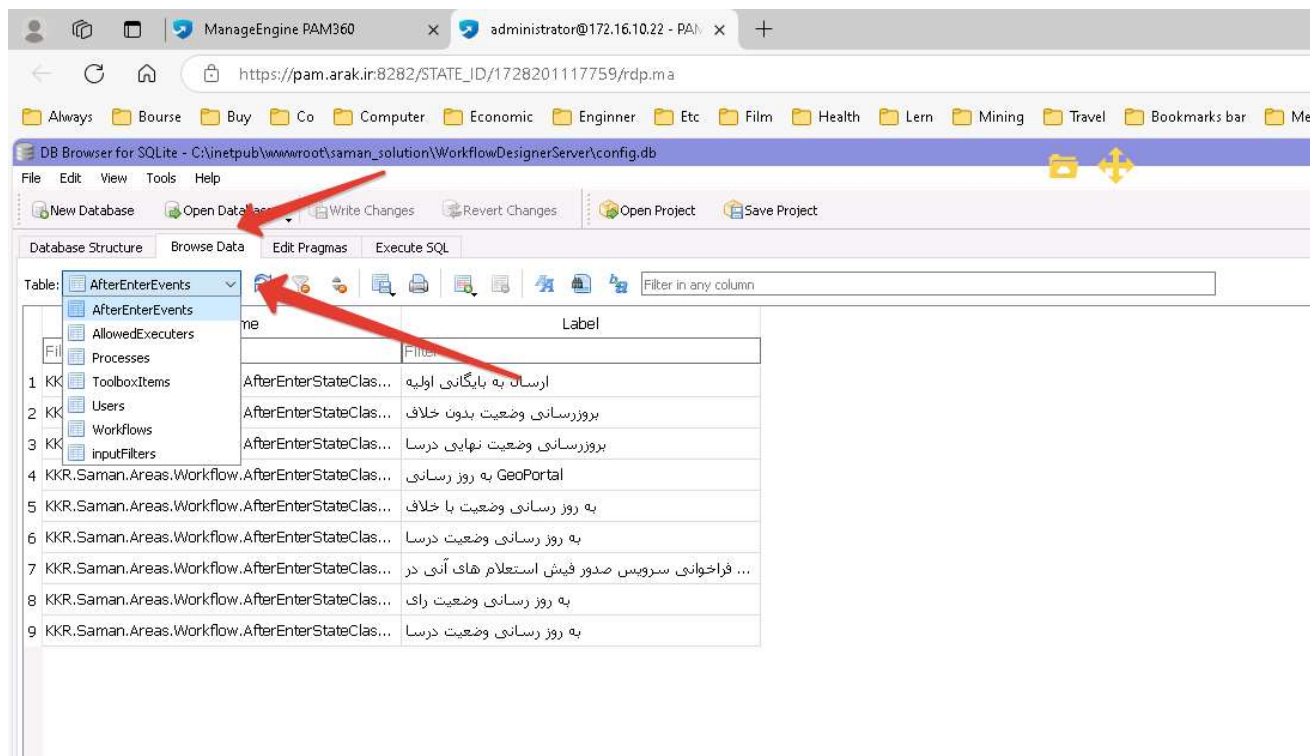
ManageEngine PAM360 | administrator@172.16.10.22 - PAM

https://pam.arak.ir:8282/STATE_ID/1728201117759/rdp.ma

Always | Bourse | Buy | Co | Computer | Economic | Enginner | Etc | Film | Health | Lern | Mining | Travel | Bookmarks bar | Me

DB Browser for SQLite - C:\inetpub\wwwroot\saman_solution\WorkflowDesignerServer\config.db

File Edit View Tools Help

New Database | Open Data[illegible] | Write Changes | Revert Changes | Open Project | Save Project

Database Structure | Browse Data | Edit Pragmas | Execute SQL

Table: AfterEnterEvents

Filter in any column

AfterEnterEvents
AllowedExecuters
Processes
ToolboxItems
Users
Workflows
inputFilters

| | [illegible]me | Label |
|---|---|---|
| | Fil | Filter |
| 1 | KK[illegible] AfterEnterStateClas... | ارسال به بایگانی اولیه |
| 2 | KK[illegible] AfterEnterStateClas... | بروزرسانی وضعیت بدون خلاف |
| 3 | KK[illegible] AfterEnterStateClas... | بروزرسانی وضعیت نهایی درسا |
| 4 | KKR.Saman.Areas.Workflow.AfterEnterStateClas... | GeoPortal به روز رسانی |
| 5 | KKR.Saman.Areas.Workflow.AfterEnterStateClas... | به روز رسانی وضعیت با خلاف |
| 6 | KKR.Saman.Areas.Workflow.AfterEnterStateClas... | به روز رسانی وضعیت درسا |
| 7 | KKR.Saman.Areas.Workflow.AfterEnterStateClas... | فراخوانی سرویس صدور فیش استعلام های آنی در ... |
| 8 | KKR.Saman.Areas.Workflow.AfterEnterStateClas... | به روز رسانی وضعیت رای |
| 9 | KKR.Saman.Areas.Workflow.AfterEnterStateClas... | به روز رسانی وضعیت درسا |